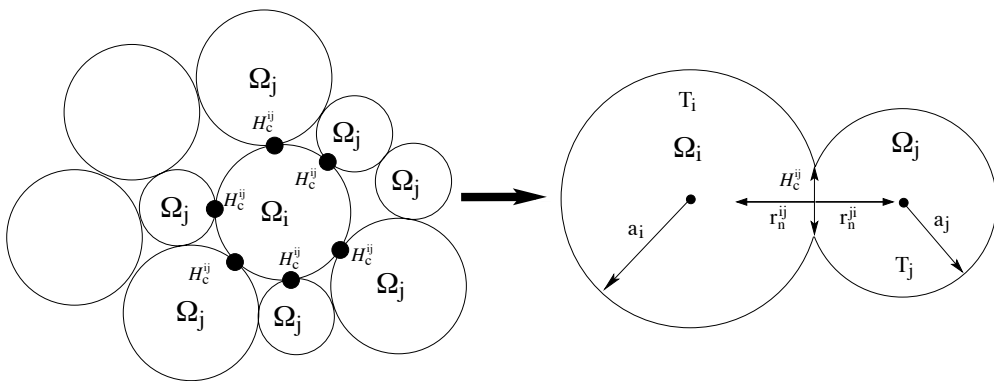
$\Omega_j$

$H_c^{ij}$

$\Omega_j$

$H_c^{ij}$

$\Omega_j$

$\Omega_j$

$H_c^{ij}$

$\Omega_i$

$H_c^{ij}$

$H_c^{ij}$

$H_c^{ij}$

$\Omega_j$

$\Omega_j$

$\Omega_j$

$T_i$

$\Omega_i$

$\Omega_j$

$H_c^{ij}$

$a_i$

$r_n^{ij}$

$r_n^{ji}$

$a_j$

$T_j$